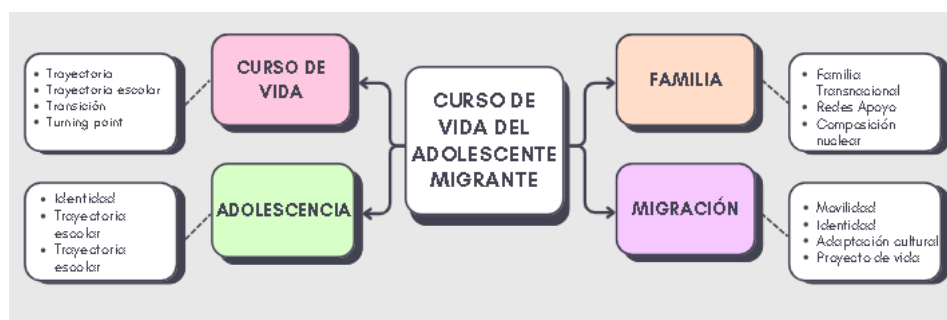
- Trayectoria
- Trayectoria escolar
- Transición
- Turning point

CURSO DE VIDA

- Identidad
- Trayectoria escolar
- Trayectoria escolar

ADOLESCENCIA

CURSO DE VIDA DEL ADOLESCENTE MIGRANTE

FAMILIA

- Familia Transnacional
- Redes Apoyo
- Composición nuclear

MIGRACIÓN

- Movilidad
- Identidad
- Adaptación cultural
- Proyecto de vida